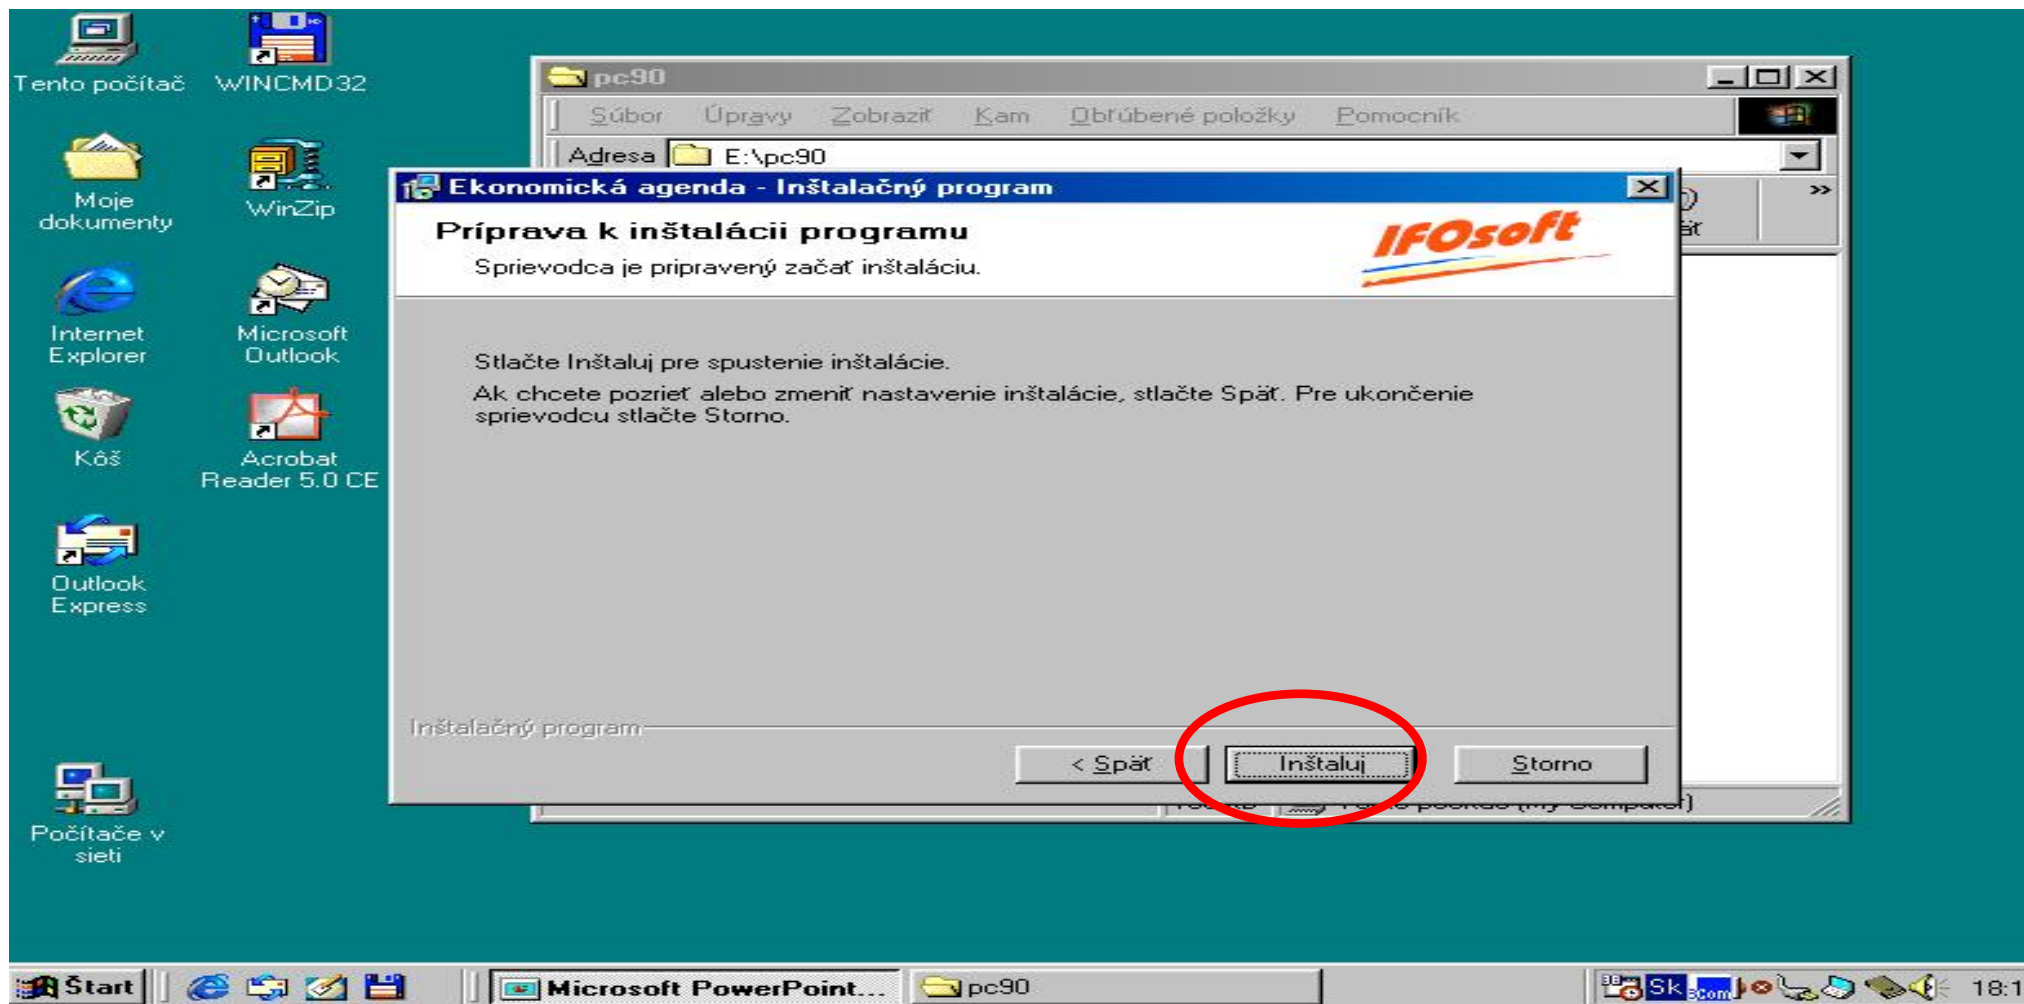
Tento počítač

WINCMD32

Moje dokumenty

WinZip

Internet Explorer

Microsoft Outlook

Kôš

Acrobat Reader 5.0 CE

Outlook Express

Počítače v sieti

pc90

Súbor Úpravy Zobraziť Kam Obľúbené položky Pomocník

Adresa E:\pc90

»

Ekonomická agenda - Inštalačný program

Príprava k inštalácii programu

Sprievodca je pripravený začať inštaláciu.

IFOsoft

Stlačte Inštaluj pre spustenie inštalácie.

Ak chcete pozrieť alebo zmeniť nastavenie inštalácie, stlačte Späť. Pre ukončenie sprievodcu stlačte Storno.

Inštalačný program

< Späť

Inštaluj

Storno

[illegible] Tento počítač (My Computer)

Štart

Microsoft PowerPoint...

pc90

Sk

18:1